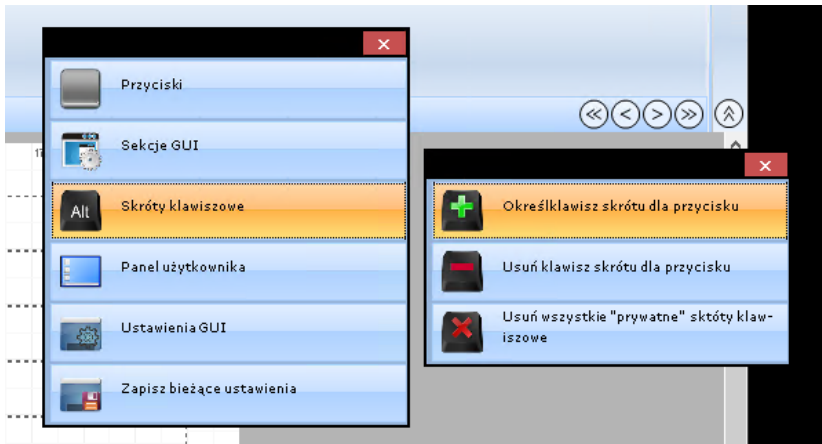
Przyciski

Sekcje GUI

Alt

Skróty klawiszowe

Panel użytkownika

Ustawienia GUI

Zapisz bieżące ustawienia

Określklawisz skrótu dla przycisku

Usuń klawisz skrótu dla przycisku

Usuń wszystkie "prywatne" sktóty klawiszowe